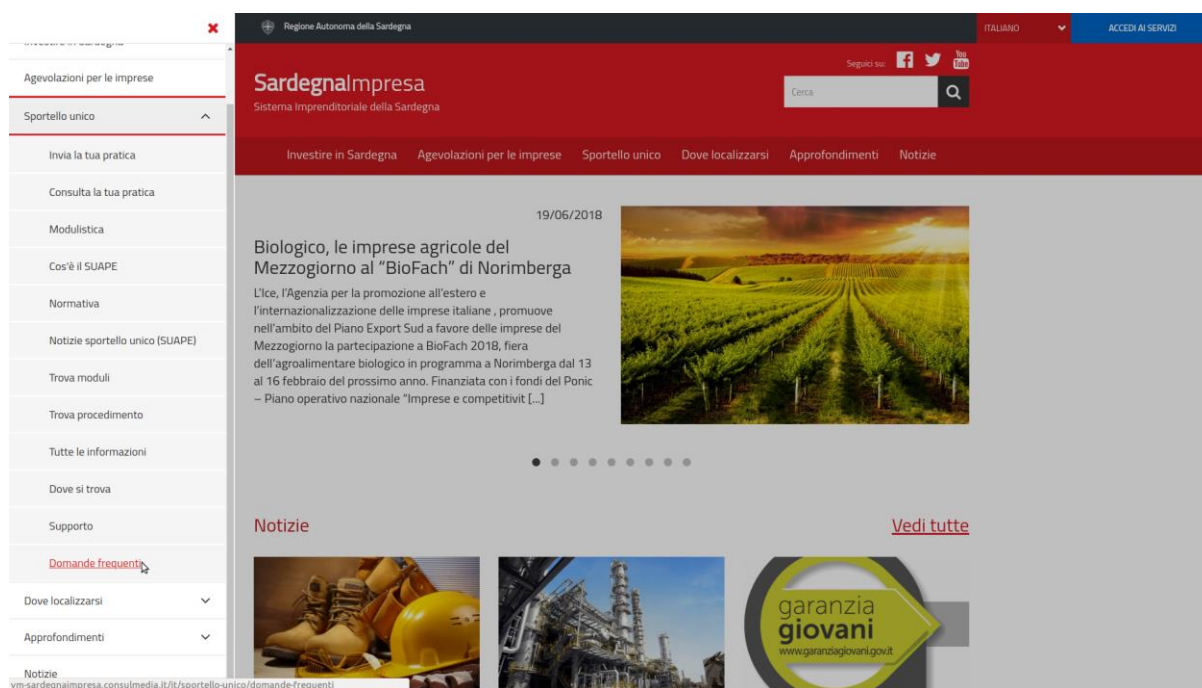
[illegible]

Agevolazioni per le imprese

Sportello unico

Invia la tua pratica

Consulta la tua pratica

Modulistica

Cos'è il SUAPE

Normativa

Notizie sportello unico (SUAPE)

Trova moduli

Trova procedimento

Tutte le informazioni

Dove si trova

Supporto

Domande frequenti

Dove localizzarsi

Approfondimenti

Notizie

vm-sardegnaimpresa.consulmedia.it/it/sportello-unico/domande-frequenti

Regione Autonoma della Sardegna

ITALIANO

ACCEDI AI SERVIZI

SardegnaImpresa

Sistema Imprenditoriale della Sardegna

Seguici su:

You Tube

Cerca

Investire in Sardegna Agevolazioni per le imprese Sportello unico Dove localizzarsi Approfondimenti Notizie

19/06/2018

Biologico, le imprese agricole del Mezzogiorno al "BioFach" di Norimberga

L'Ice, l'Agenzia per la promozione all'estero e l'internazionalizzazione delle imprese italiane , promuove nell'ambito del Piano Export Sud a favore delle imprese del Mezzogiorno la partecipazione a BioFach 2018, fiera dell'agroalimentare biologico in programma a Norimberga dal 13 al 16 febbraio del prossimo anno. Finanziata con i fondi del Ponic – Piano operativo nazionale "Imprese e competitivit [...]

Notizie

Vedi tutte

garanzia giovani
www.garanziagiovani.gov.it